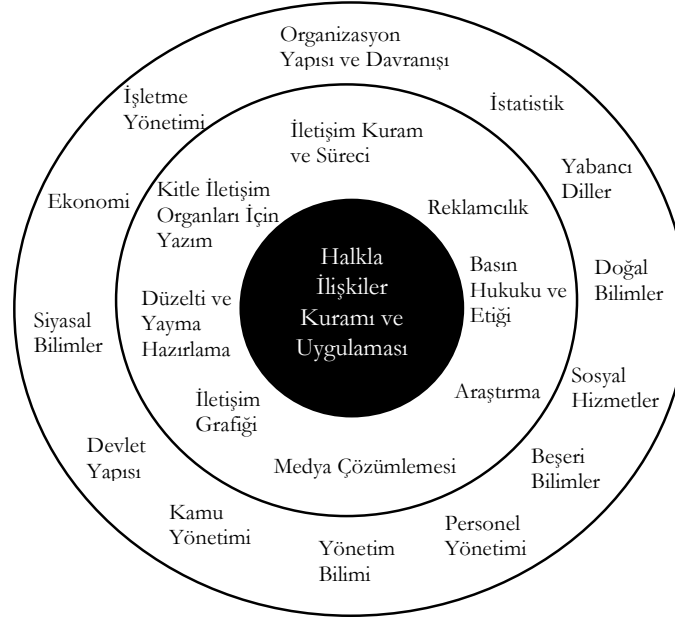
Organizasyon Yapısı ve Davranışı

İşletme Yönetimi

İstatistik

İletişim Kuram ve Süreci

Yabancı Diller

Ekonomi

Kitle İletişim Organları İçin Yazım

Reklamcılık

Halkla İlişkiler Kuramı ve Uygulaması

Basın Hukuku ve Etiği

Doğal Bilimler

Siyasal Bilimler

Düzelti ve Yayma Hazırlama

Araştırma

Sosyal Hizmetler

İletişim Grafiği

Devlet Yapısı

Medya Çözümlemesi

Beşeri Bilimler

Kamu Yönetimi

Personel Yönetimi

Yönetim Bilimi